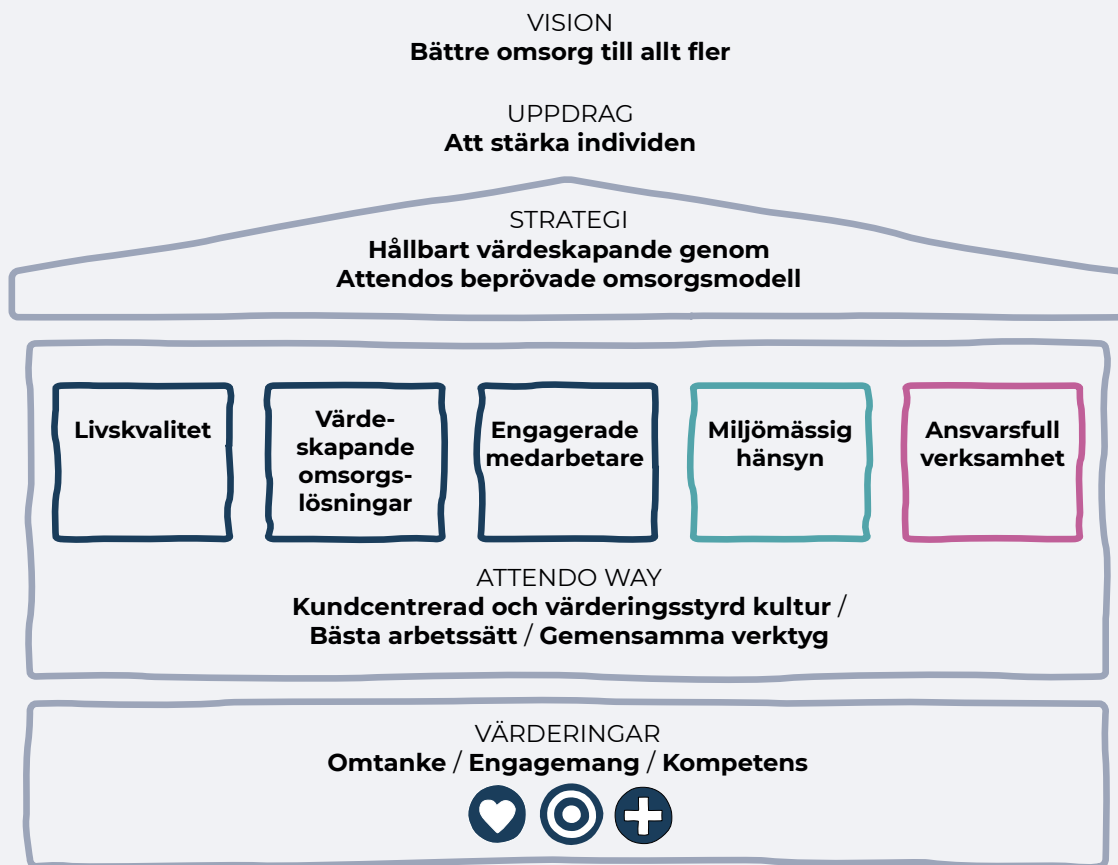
VISION
Bättre omsorg till allt fler

UPPDRAG
Att stärka individen

STRATEGI
Hållbart värdeskapande genom Attendos beprövade omsorgsmodell

Livskvalitet

Värdeskapande omsorgslösningar

Engagerade medarbetare

Miljömässig hänsyn

Ansvarsfull verksamhet

ATTENDO WAY
Kundcentrerad och värderingsstyrd kultur / Bästa arbetssätt / Gemensamma verktyg

VÄRDERINGAR
Omtanke / Engagemang / Kompetens